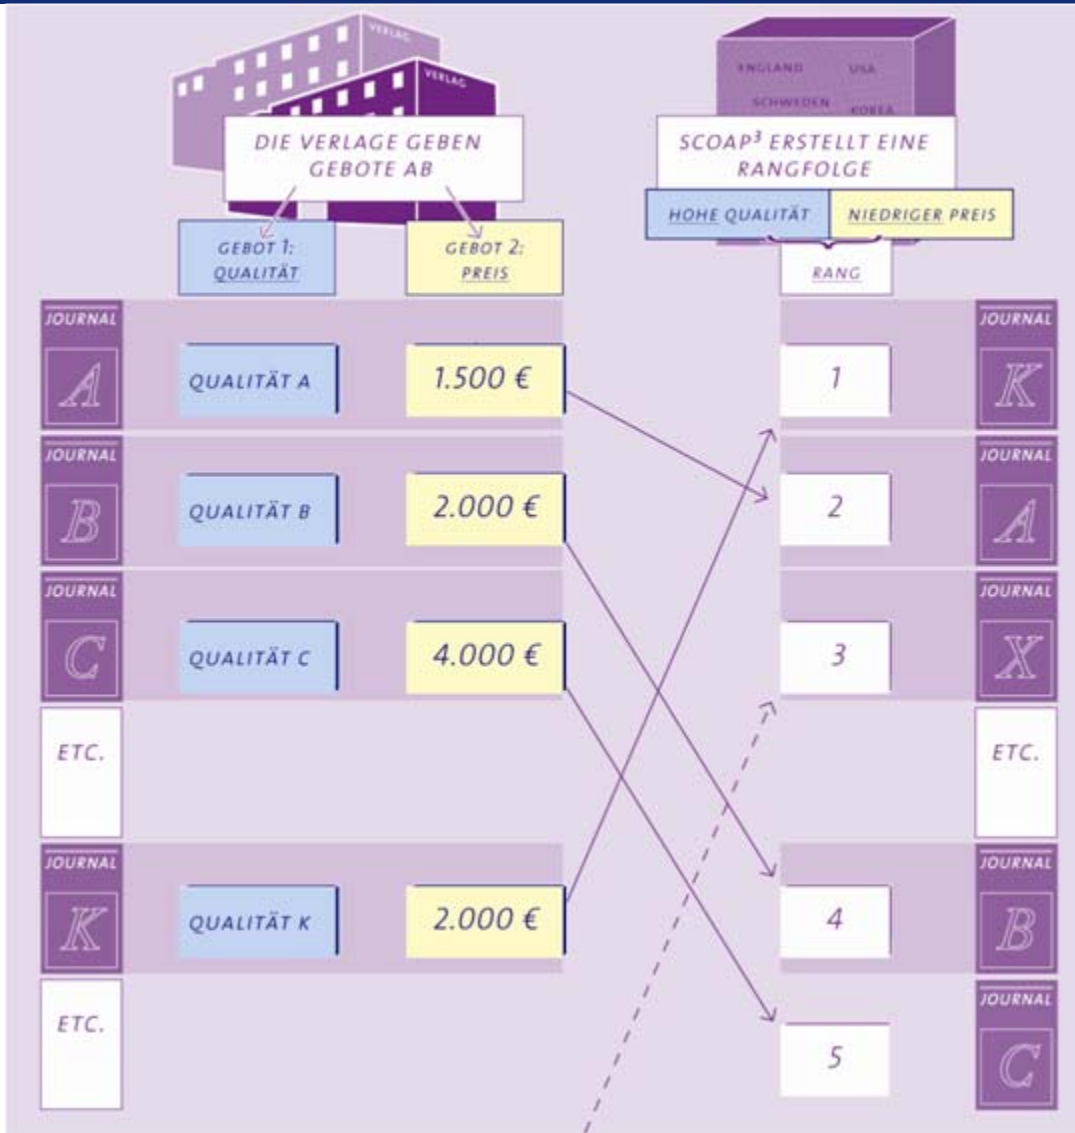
VERLAG

VERLAG

DIE VERLAGE GEBEN GEBOTE AB

GEBOT 1: QUALITÄT

GEBOT 2: PREIS

ENGLAND USA
SCHWEDEN KOREA

SCOAP$^3$ ERSTELLT EINE RANGFOLGE

HOHE QUALITÄT

NIEDRIGER PREIS

RANG

JOURNAL A

QUALITÄT A

1.500 €

1

JOURNAL K

JOURNAL B

QUALITÄT B

2.000 €

2

JOURNAL A

JOURNAL C

QUALITÄT C

4.000 €

3

JOURNAL X

ETC.

ETC.

JOURNAL K

QUALITÄT K

2.000 €

4

JOURNAL B

ETC.

5

JOURNAL C